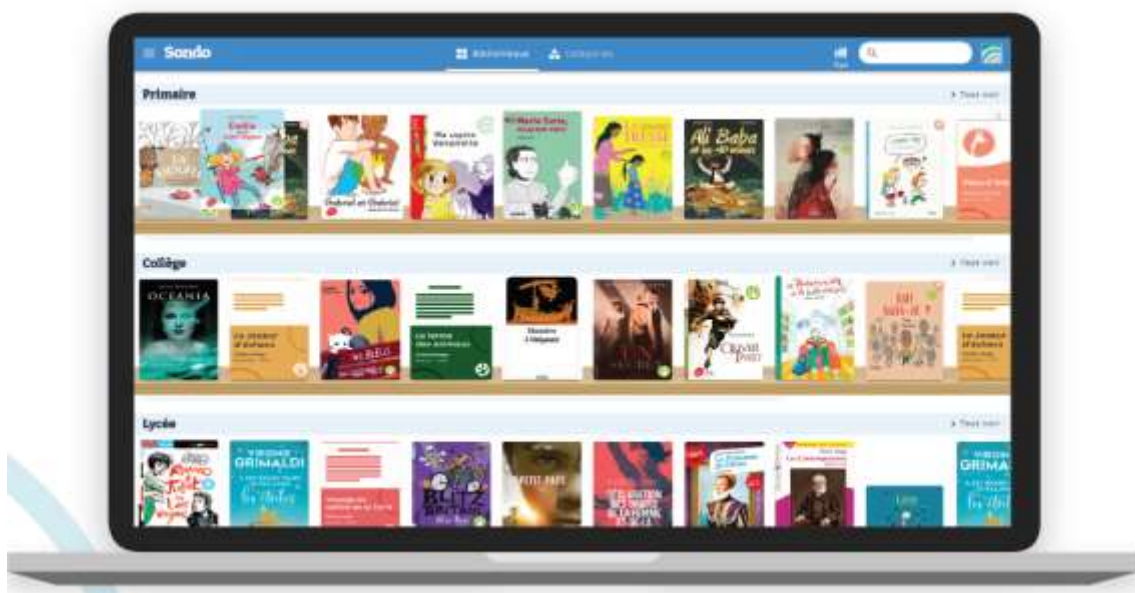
Sondo

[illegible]

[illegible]

Primaire

Tout voir

Ma cousine Veronica

Ali Baba et les 40 voleurs

Gabriel et Gabriel

Marie Curie

Collège

Tout voir

OCEANIA

Le joueur d'échecs

La ferme des animaux

Oliver Twist

Lycée

Tout voir

VIRGINIE GRIMALDI

Blitz

VIRGINIE GRIMALDI